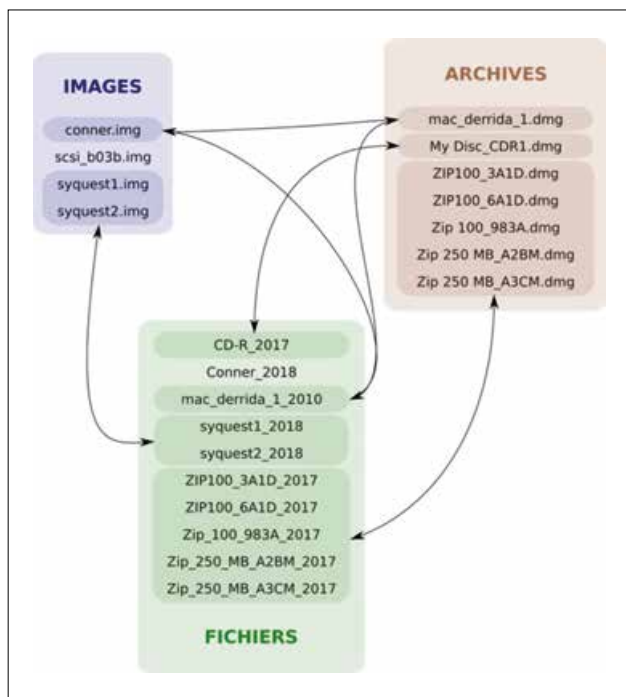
IMAGES

conner.img
scsi_b03b.img
syquest1.img
syquest2.img

ARCHIVES

mac_derrida_1.dmg
My Disc_CDR1.dmg
ZIP100_3A1D.dmg
ZIP100_6A1D.dmg
Zip 100_983A.dmg
Zip 250 MB_A2BM.dmg
Zip 250 MB_A3CM.dmg

CD-R_2017
Conner_2018
mac_derrida_1_2010
syquest1_2018
syquest2_2018
ZIP100_3A1D_2017
ZIP100_6A1D_2017
Zip_100_983A_2017
Zip_250_MB_A2BM_2017
Zip_250_MB_A3CM_2017

FICHIERS